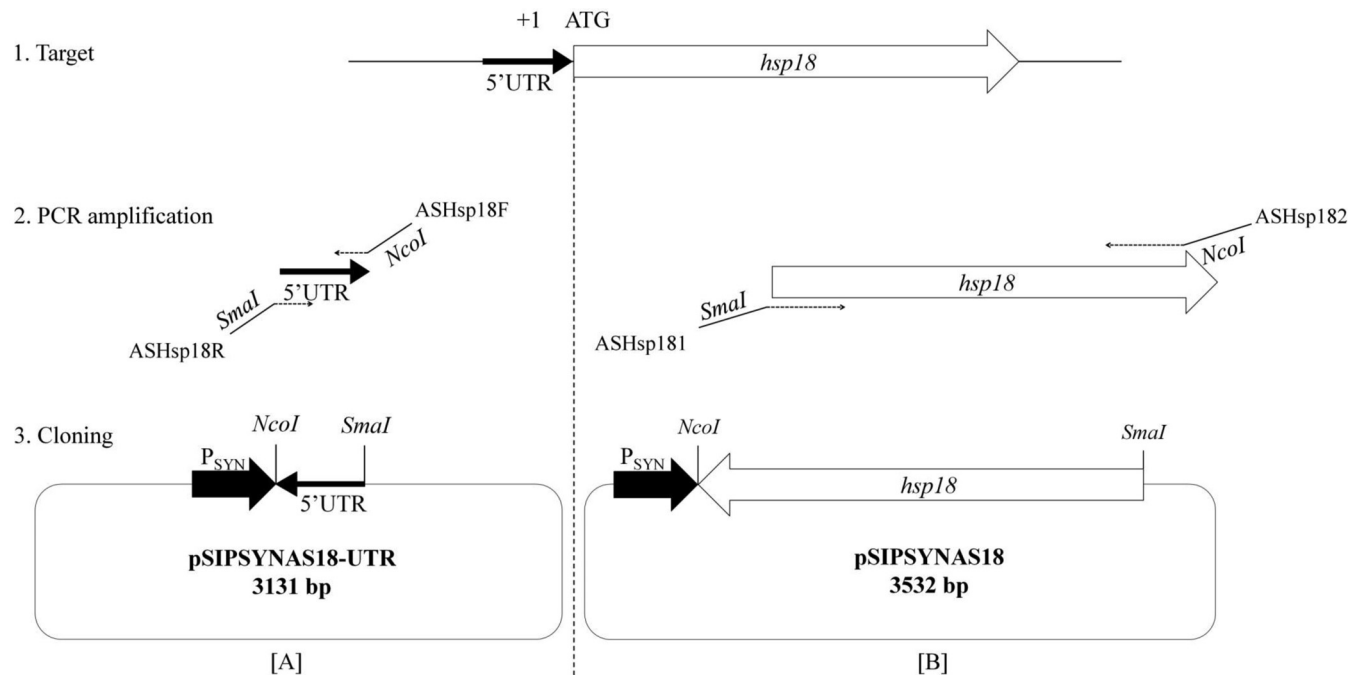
+1 ATG

1. Target

5'UTR

hsp18

2. PCR amplification

ASHsp18F

NcoI

5'UTR

SmaI

ASHsp18R

ASHsp182

NcoI

hsp18

SmaI

ASHsp181

3. Cloning

NcoI

SmaI

$P_{SYN}$

5'UTR

pSIPSYNAS18-UTR
3131 bp

[A]

NcoI

SmaI

$P_{SYN}$

hsp18

pSIPSYNAS18
3532 bp

[B]